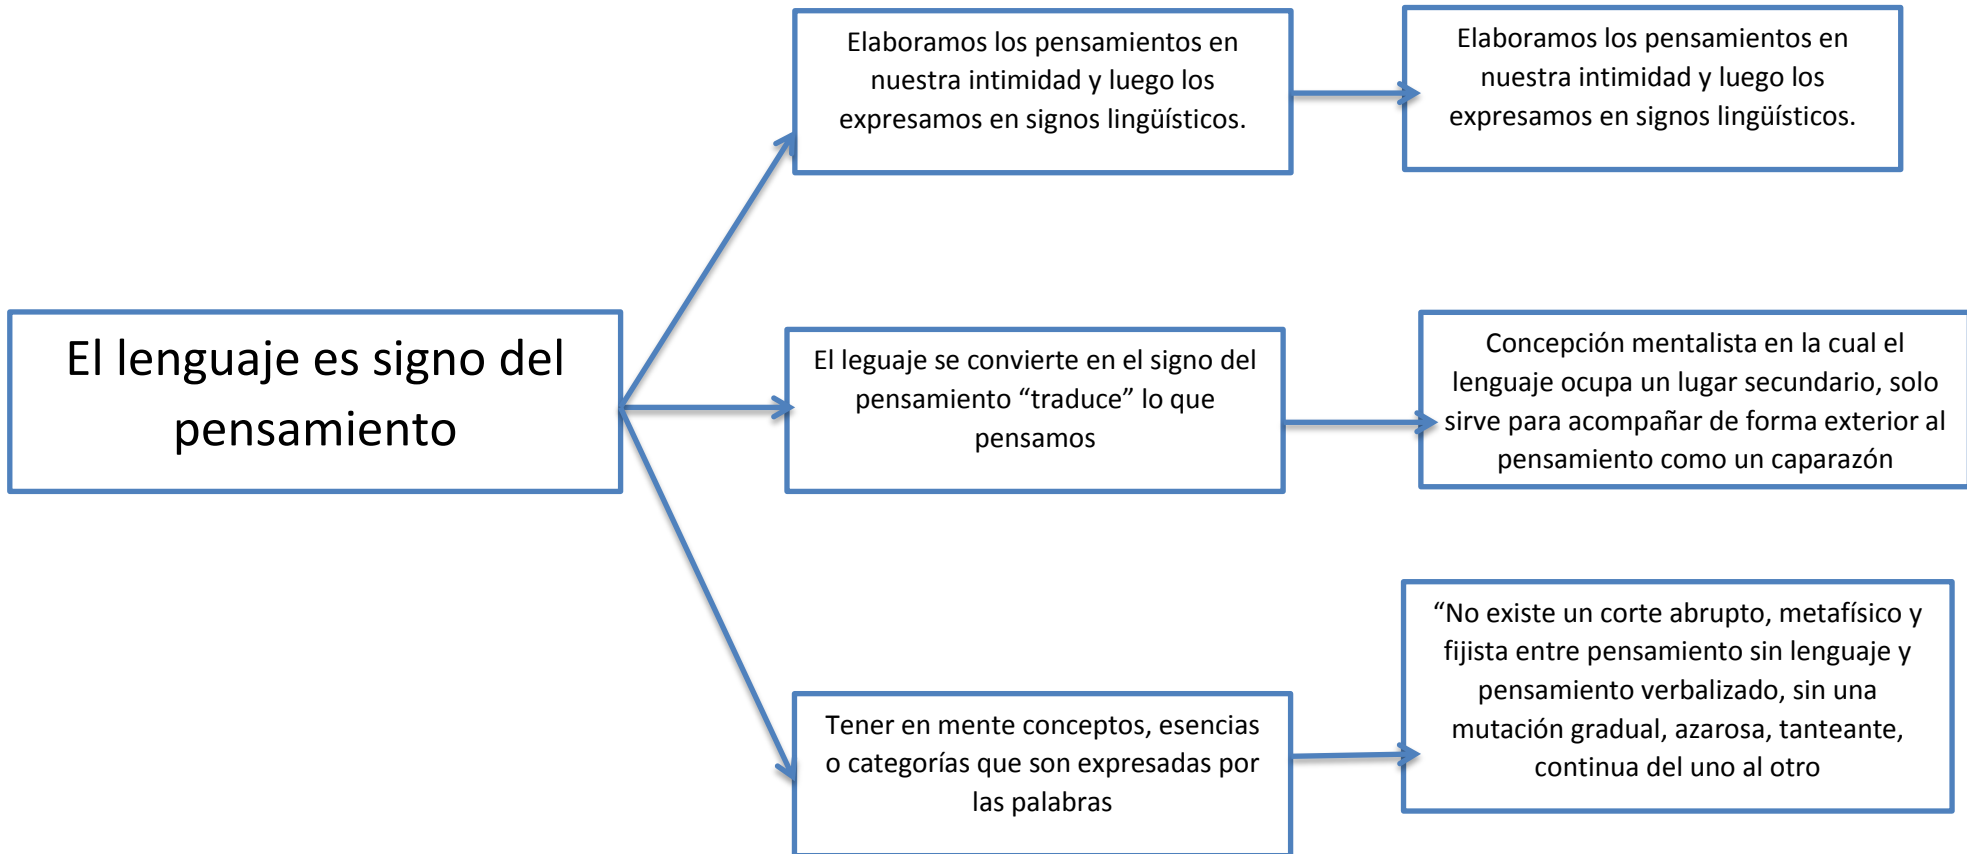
El lenguaje es signo del pensamiento

Elaboramos los pensamientos en nuestra intimidad y luego los expresamos en signos lingüísticos.

Elaboramos los pensamientos en nuestra intimidad y luego los expresamos en signos lingüísticos.

El leguaje se convierte en el signo del pensamiento “traduce” lo que pensamos

Concepción mentalista en la cual el lenguaje ocupa un lugar secundario, solo sirve para acompañar de forma exterior al pensamiento como un caparazón

Tener en mente conceptos, esencias o categorías que son expresadas por las palabras

“No existe un corte abrupto, metafísico y fijista entre pensamiento sin lenguaje y pensamiento verbalizado, sin una mutación gradual, azarosa, tanteante, continua del uno al otro